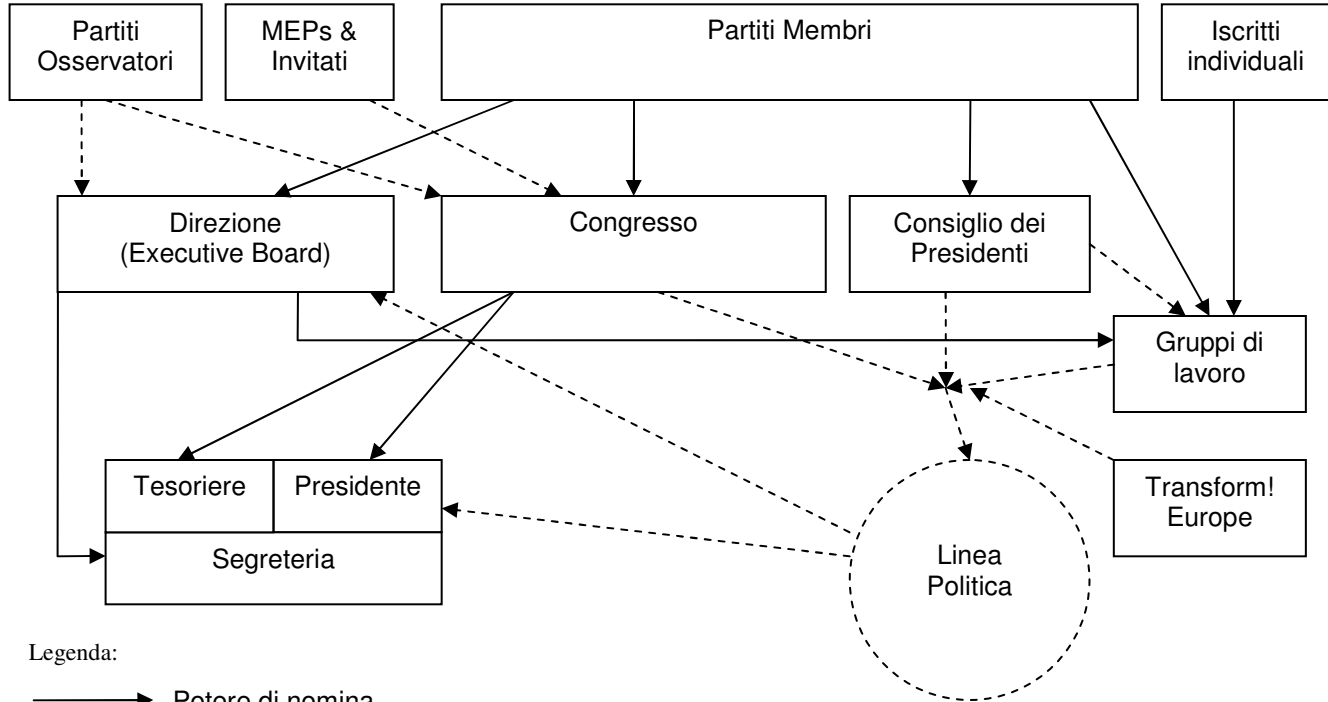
Partiti Osservatori

MEPs & Invitati

Partiti Membri

Iscritti individuali

Direzione (Executive Board)

Congresso

Consiglio dei Presidenti

Gruppi di lavoro

Tesoriere

Presidente

Segreteria

Linea Politica

Transform! Europe

Legenda:

Potere di nomina